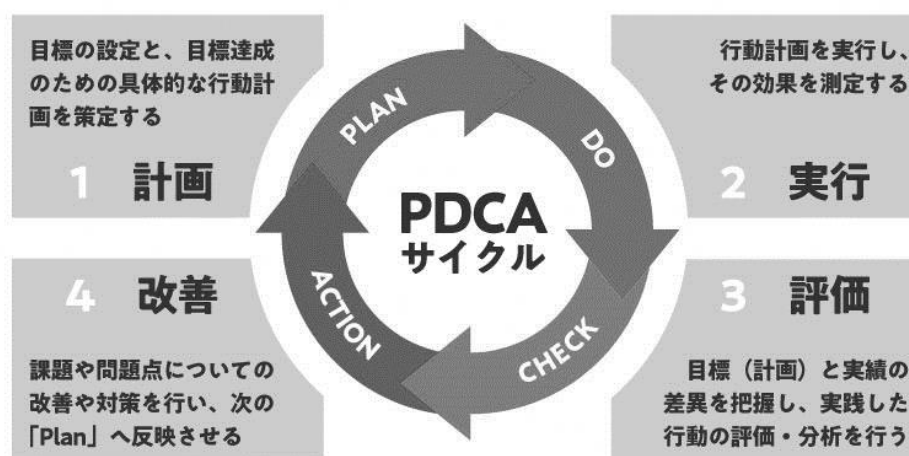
目標の設定と、目標達成のための具体的な行動計画を策定する

1 計画

行動計画を実行し、その効果を測定する

2 実行

PLAN

DO

PDCA
サイクル

CHECK

ACTION

4 改善

課題や問題点についての改善や対策を行い、次の「Plan」へ反映させる

3 評価

目標（計画）と実績の差異を把握し、実践した行動の評価・分析を行う